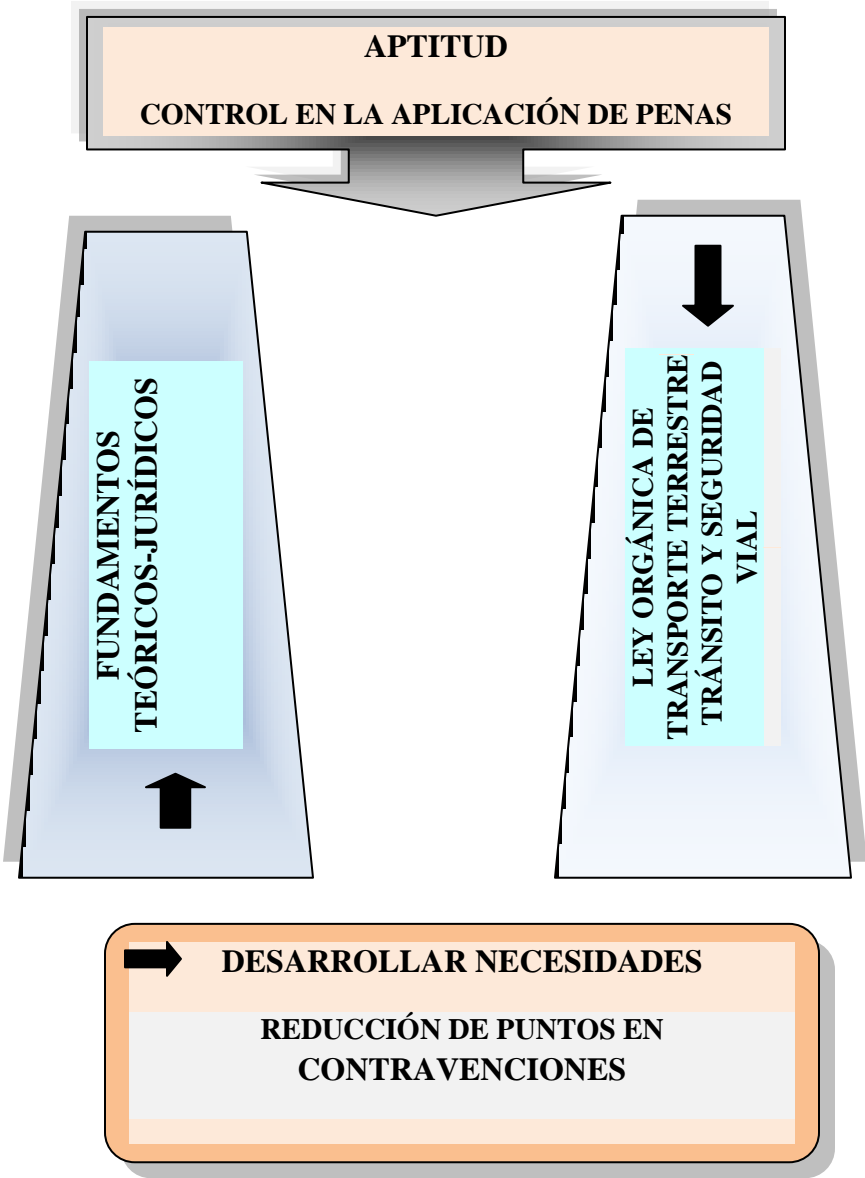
APTITUD

CONTROL EN LA APLICACIÓN DE PENAS

FUNDAMENTOS TEÓRICOS-JURÍDICOS

LEY ORGÁNICA DE TRANSPORTE TERRESTRE TRÁNSITO Y SEGURIDAD VIAL

DESARROLLAR NECESIDADES

REDUCCIÓN DE PUNTOS EN CONTRAVENCIONES